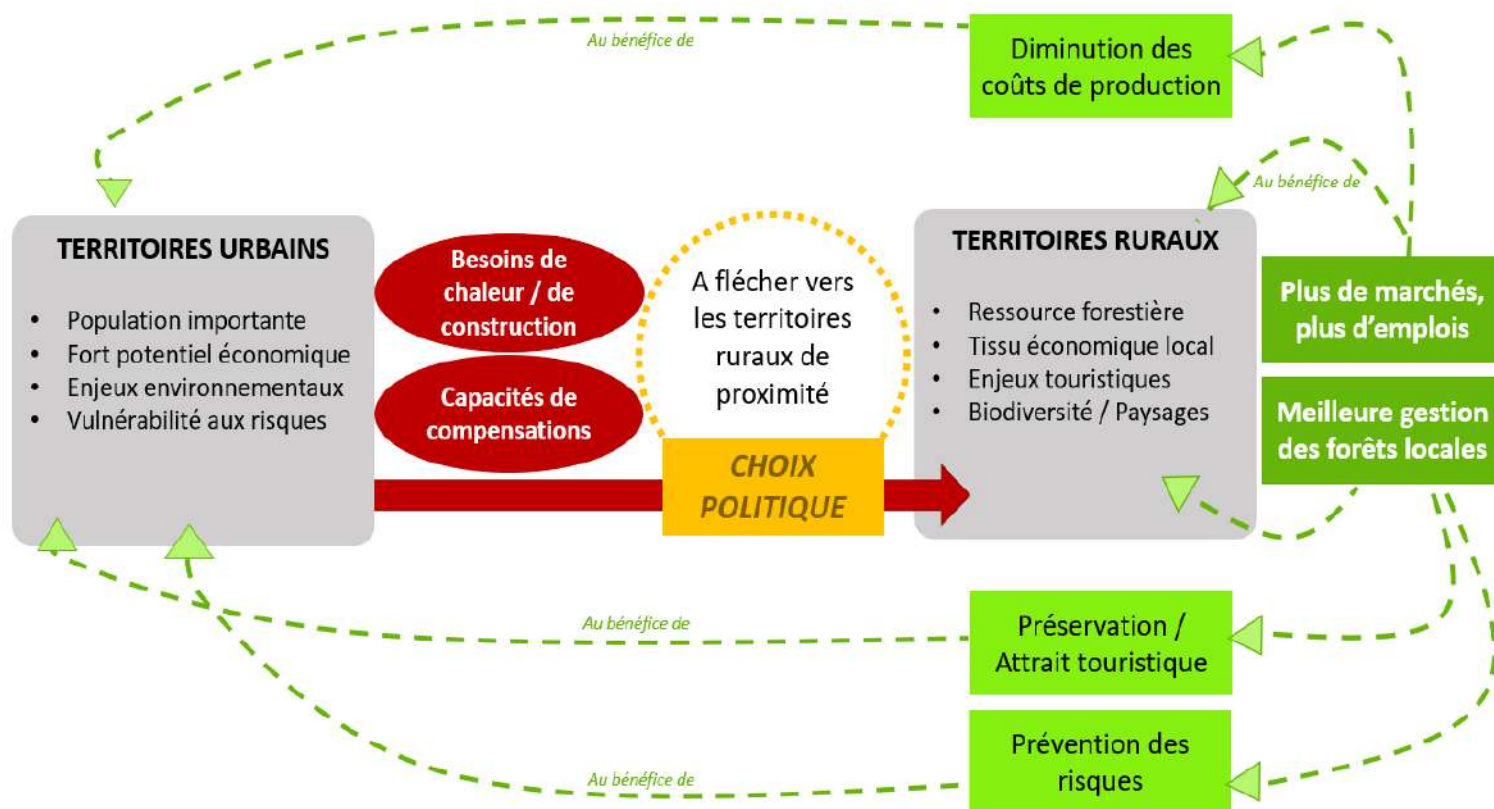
Au bénéfice de

Diminution des coûts de production

Au bénéfice de

TERRITOIRES URBAINS

- Population importante
- Fort potentiel économique
- Enjeux environnementaux
- Vulnérabilité aux risques

Besoins de chaleur / de construction

Capacités de compensations

A flécher vers les territoires ruraux de proximité

CHOIX POLITIQUE

TERRITOIRES RURAUX

- Ressource forestière
- Tissu économique local
- Enjeux touristiques
- Biodiversité / Paysages

Plus de marchés, plus d'emplois

Meilleure gestion des forêts locales

Au bénéfice de

Préservation / Attrait touristique

Au bénéfice de

Prévention des risques